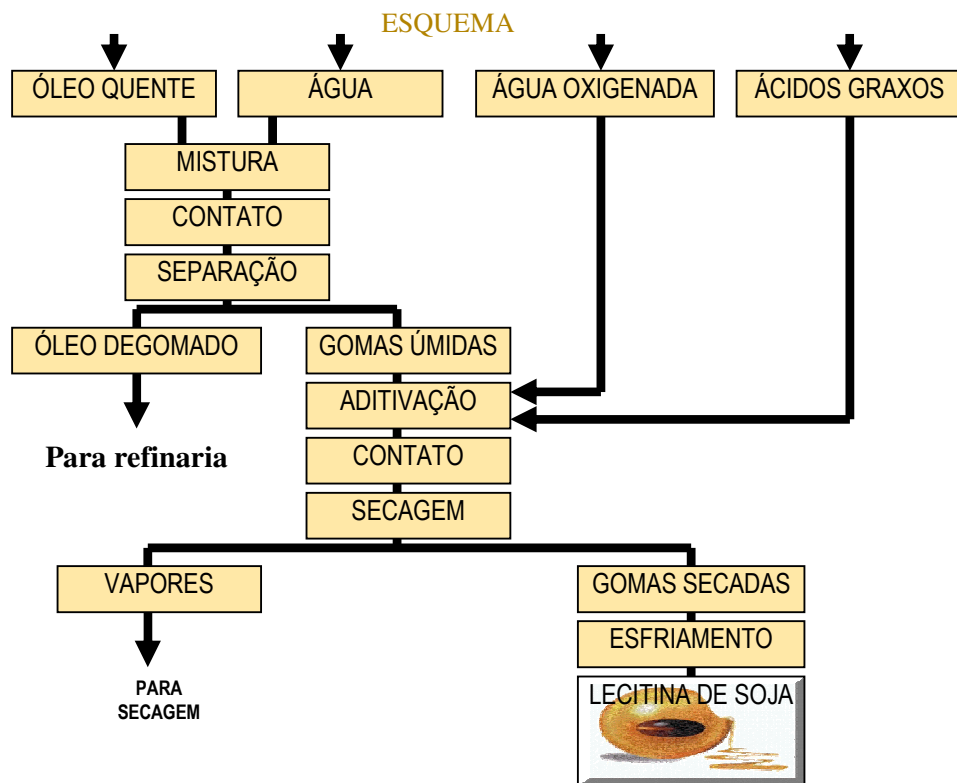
ESQUEMA

ÓLEO QUENTE

ÁGUA

ÁGUA OXIGENADA

ÁCIDOS GRAXOS

MISTURA

CONTATO

SEPARAÇÃO

ÓLEO DEGOMADO

GOMAS ÚMIDAS

ADITIVAÇÃO

Para refinaria

CONTATO

SECAGEM

VAPORES

GOMAS SECADAS

ESFRIAMENTO

PARA SECAGEM

LECITINA DE SOJA